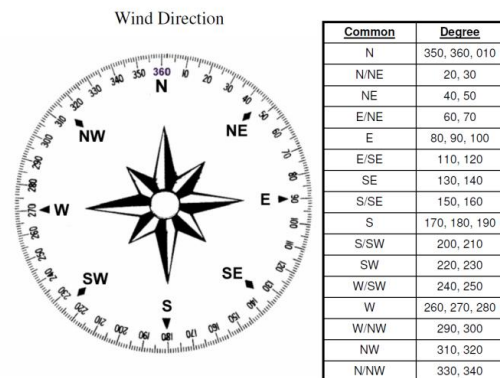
Wind Direction

360
350 10 20 30 40 50 60 70 80 90 100 110 120 130 140 150 160 170 180 190 200 210 220 230 240 250 260 270 280 290 300 310 320 330 340

N
NE
E
SE
S
SW
W
NW

| Common | Degree |
|---|---|
| N | 350, 360, 010 |
| N/NE | 20, 30 |
| NE | 40, 50 |
| E/NE | 60, 70 |
| E | 80, 90, 100 |
| E/SE | 110, 120 |
| SE | 130, 140 |
| S/SE | 150, 160 |
| S | 170, 180, 190 |
| S/SW | 200, 210 |
| SW | 220, 230 |
| W/SW | 240, 250 |
| W | 260, 270, 280 |
| W/NW | 290, 300 |
| NW | 310, 320 |
| N/NW | 330, 340 |